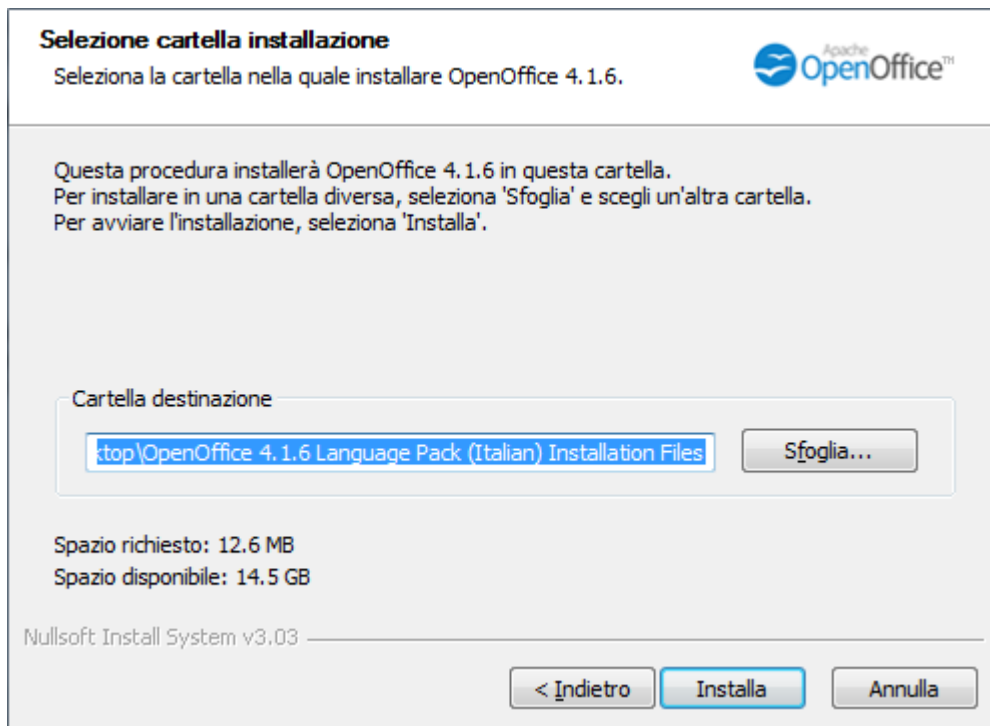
Selezione cartella installazione
Seleziona la cartella nella quale installare OpenOffice 4.1.6.

Apache OpenOffice™

Questa procedura installerà OpenOffice 4.1.6 in questa cartella.
Per installare in una cartella diversa, seleziona 'Sfoglia' e scegli un'altra cartella.
Per avviare l'installazione, seleziona 'Installa'.

Cartella destinazione

ktop\OpenOffice 4.1.6 Language Pack (Italian) Installation Files

Sfoglia...

Spazio richiesto: 12.6 MB
Spazio disponibile: 14.5 GB

Nullsoft Install System v3.03

< Indietro

Installa

Annulla